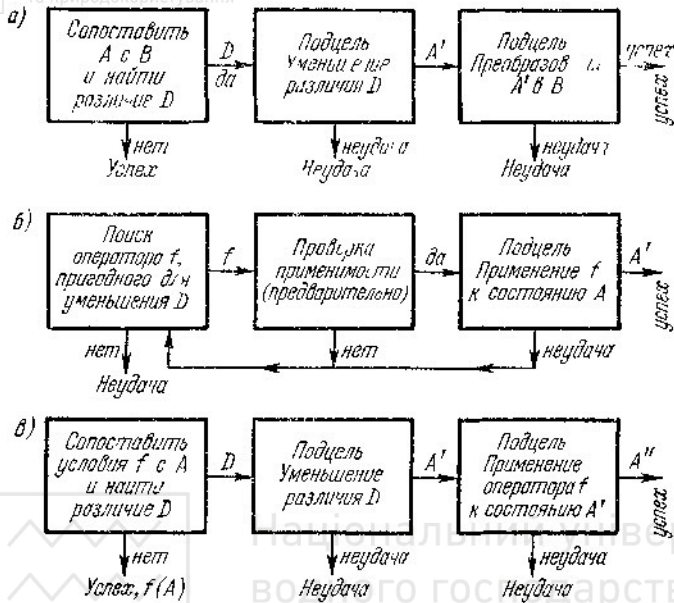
а)

Сопоставить A с B и найти различие D

D
да

Подцель Уменьшение различия D

A'

Подцель Преобразов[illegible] A' в B

успех

успех

нет
Успех

неудача
Неудача

неудача
Неудача

б)

Поиск оператора f, пригодного для уменьшения D

f

Проверка применимости (предварительно)

да

Подцель Применение f к состоянию A

A'

успех

нет

нет

неудача

Неудача

в)

Сопоставить условия f с A и найти различие D

D

Подцель Уменьшение различия D

A'

Подцель Применение оператора f к состоянию A'

A''

успех

нет
Успех, f(A)

неудача
Неудача

неудача
Неудача

Национальный университ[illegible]
водного государст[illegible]